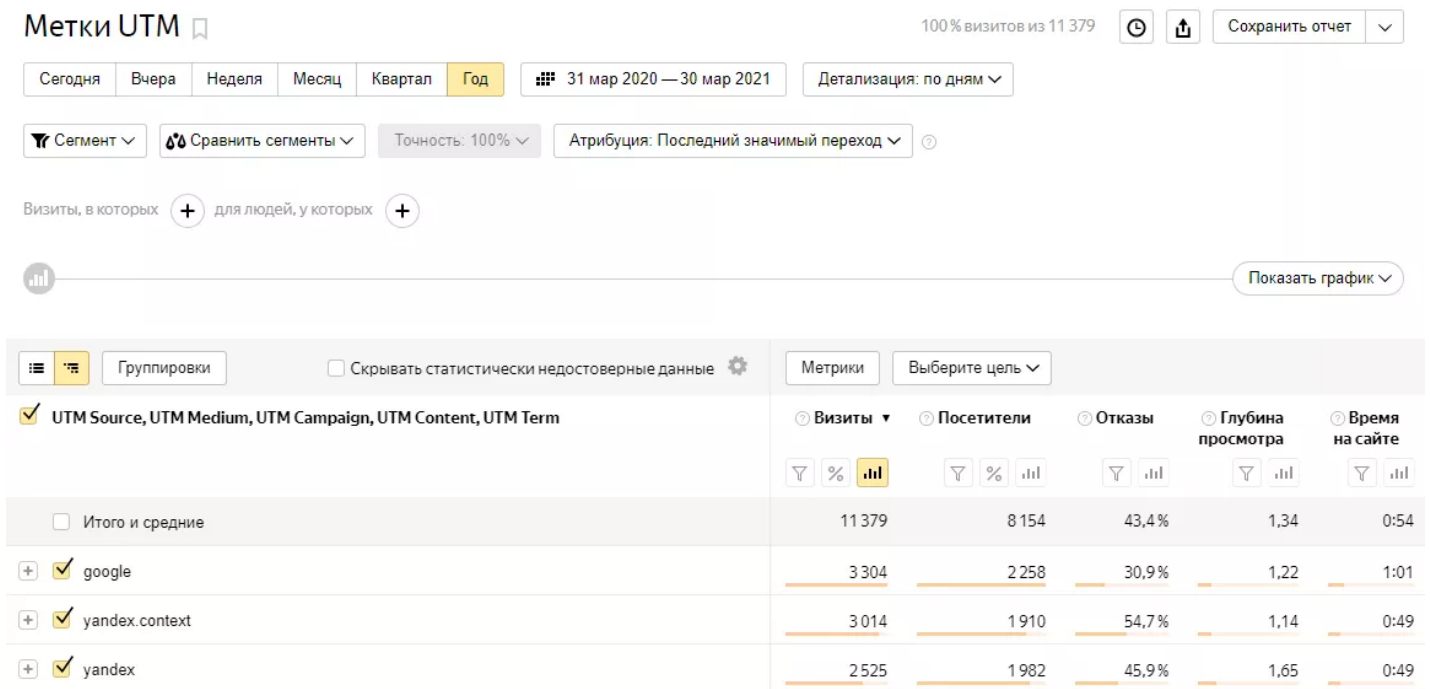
Метки UTM

100 % визитов из 11 379

Сохранить отчет

Сегодня | Вчера | Неделя | Месяц | Квартал | Год

31 мар 2020 — 30 мар 2021

Детализация: по дням

Сегмент

Сравнить сегменты

Точность: 100%

Атрибуция: Последний значимый переход

Визиты, в которых

для людей, у которых

Показать график

Группировки

Скрывать статистически недостоверные данные

Метрики

Выберите цель

| UTM Source, UTM Medium, UTM Campaign, UTM Content, UTM Term | Визиты ▼ | Посетители | Отказы | Глубина просмотра | Время на сайте |
|---|---|---|---|---|---|
| Итого и средние | 11 379 | 8 154 | 43,4 % | 1,34 | 0:54 |
| google | 3 304 | 2 258 | 30,9 % | 1,22 | 1:01 |
| yandex.context | 3 014 | 1 910 | 54,7 % | 1,14 | 0:49 |
| yandex | 2 525 | 1 982 | 45,9 % | 1,65 | 0:49 |